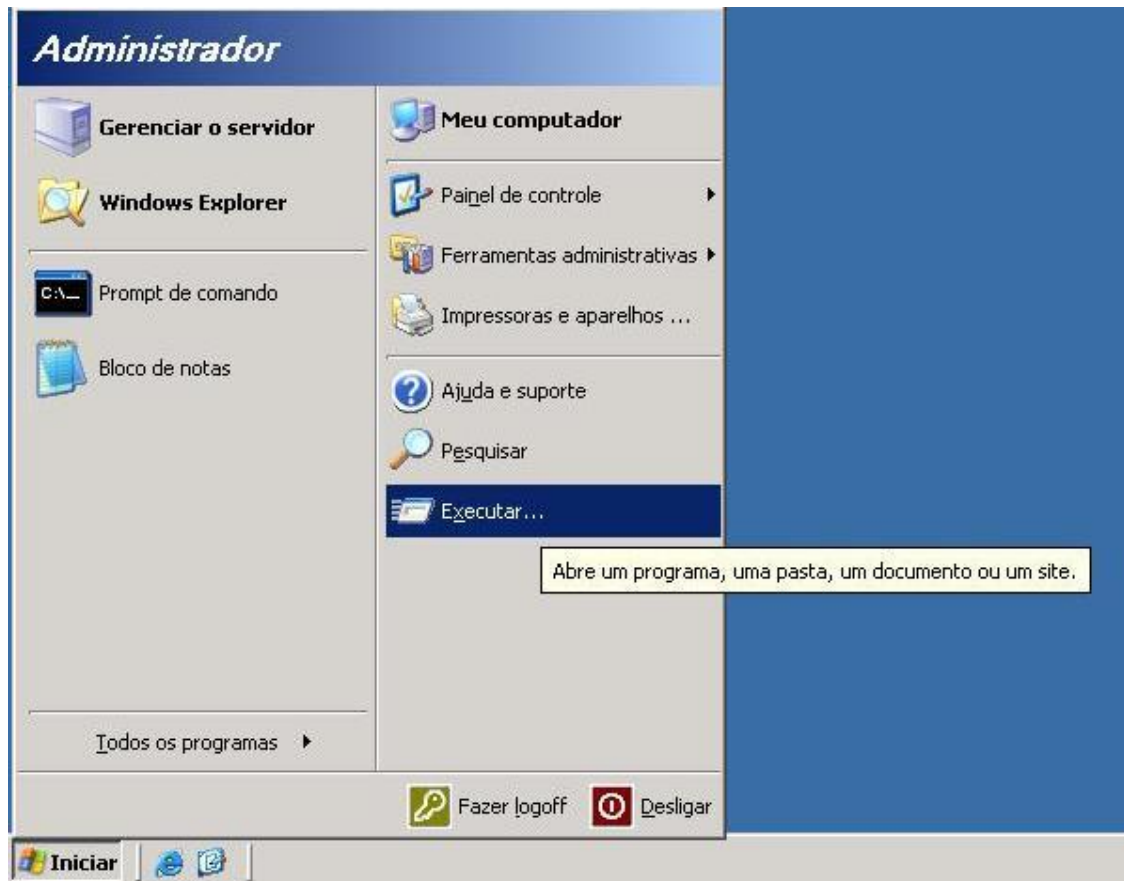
Administrador

Gerenciar o servidor

Windows Explorer

C:\_

Prompt de comando

Bloco de notas

Todos os programas

Meu computador

Painel de controle

Ferramentas administrativas

Impressoras e aparelhos ...

Ajuda e suporte

Pesquisar

Executar...

Abre um programa, uma pasta, um documento ou um site.

Fazer logoff

Desligar

Iniciar